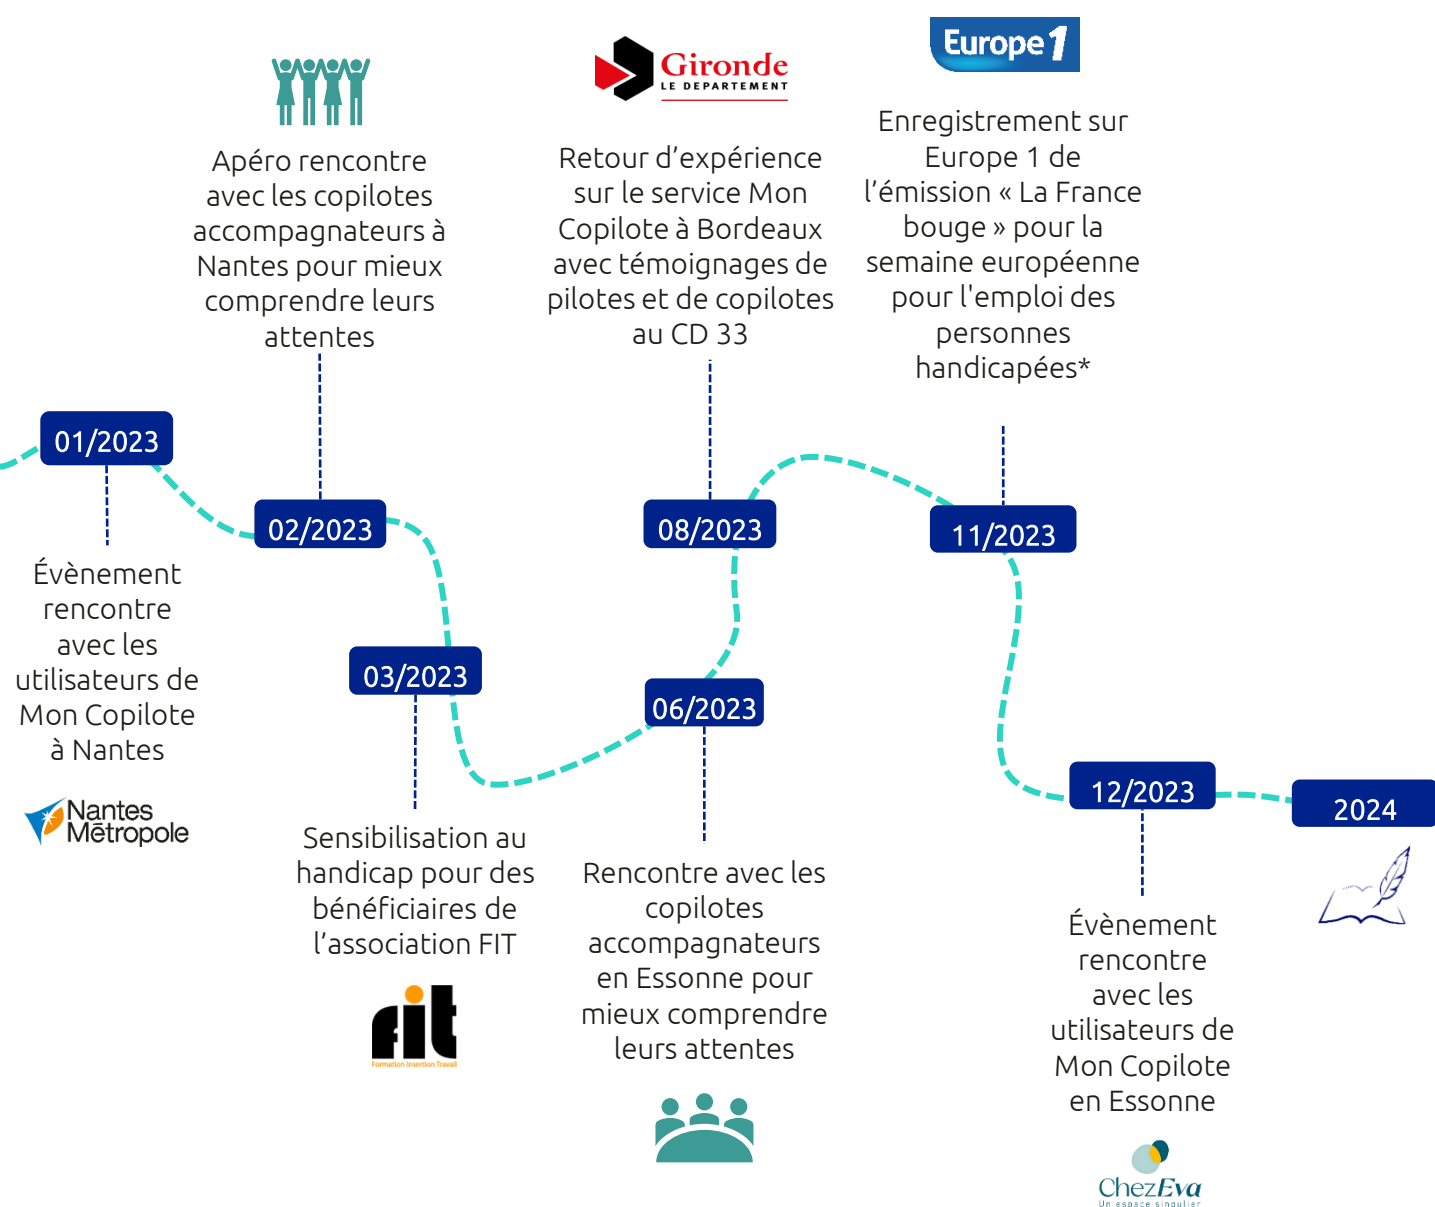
Apéro rencontre avec les copilotes accompagnateurs à Nantes pour mieux comprendre leurs attentes

Gironde
LE DÉPARTEMENT

Retour d'expérience sur le service Mon Copilote à Bordeaux avec témoignages de pilotes et de copilotes au CD 33

Europe 1

Enregistrement sur Europe 1 de l'émission « La France bouge » pour la semaine européenne pour l'emploi des personnes handicapées*

01/2023

02/2023

08/2023

11/2023

Évènement rencontre avec les utilisateurs de Mon Copilote à Nantes

Nantes Métropole

03/2023

06/2023

12/2023

2024

Sensibilisation au handicap pour des bénéficiaires de l'association FIT

fit
Formation Insertion Travail

Rencontre avec les copilotes accompagnateurs en Essonne pour mieux comprendre leurs attentes

Évènement rencontre avec les utilisateurs de Mon Copilote en Essonne

ChezEva
Un espace singulier